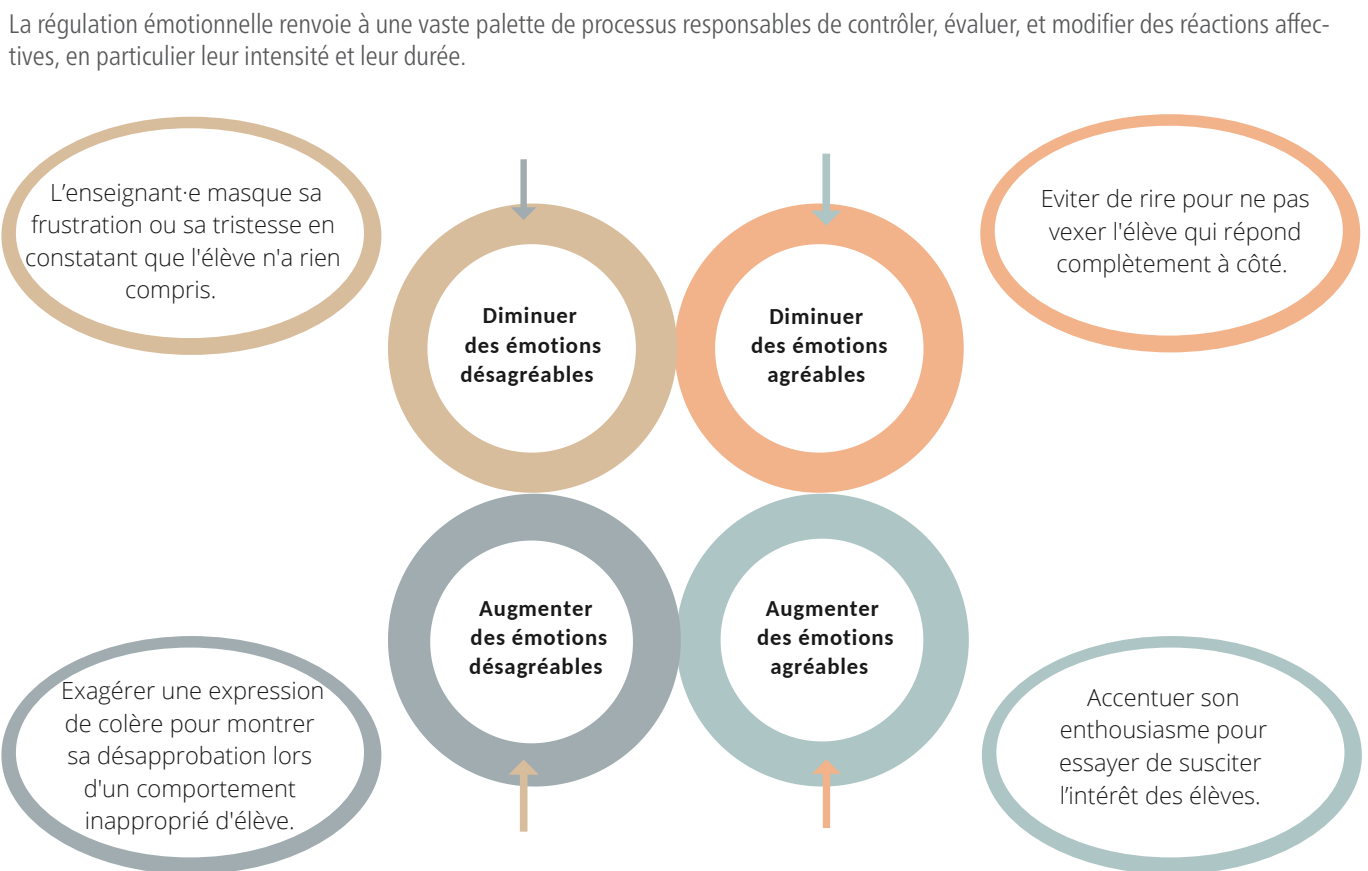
La régulation émotionnelle renvoie à une vaste palette de processus responsables de contrôler, évaluer, et modifier des réactions affectives, en particulier leur intensité et leur durée.

L’enseignant·e masque sa frustration ou sa tristesse en constatant que l'élève n'a rien compris.

Diminuer des émotions désagréables

Diminuer des émotions agréables

Eviter de rire pour ne pas vexer l'élève qui répond complètement à côté.

Augmenter des émotions désagréables

Augmenter des émotions agréables

Exagérer une expression de colère pour montrer sa désapprobation lors d'un comportement inapproprié d'élève.

Accentuer son enthousiasme pour essayer de susciter l’intérêt des élèves.